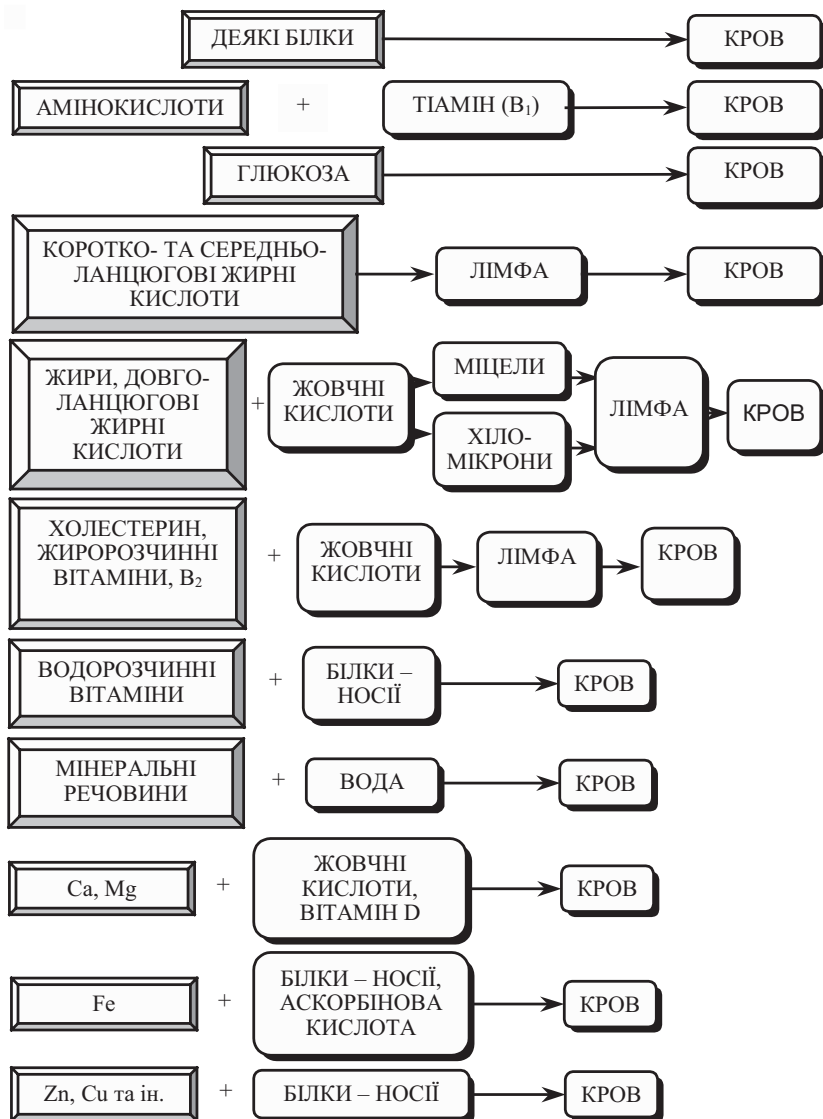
ДЕЯКІ БІЛКИ
КРОВ

АМІНОКИСЛОТИ + ТІАМІН ($B_1$)
КРОВ

ГЛЮКОЗА
КРОВ

КОРОТКО- ТА СЕРЕДНЬО-ЛАНЦЮГОВІ ЖИРНІ КИСЛОТИ
ЛІМФА
КРОВ

ЖИРИ, ДОВГО-ЛАНЦЮГОВІ ЖИРНІ КИСЛОТИ + ЖОВЧНІ КИСЛОТИ
МІЦЕЛИ
ХІЛО-МІКРОНИ
ЛІМФА
КРОВ

ХОЛЕСТЕРИН, ЖИРОРОЗЧИННІ ВІТАМІНИ, $B_2$ + ЖОВЧНІ КИСЛОТИ
ЛІМФА
КРОВ

ВОДОРОЗЧИННІ ВІТАМІНИ + БІЛКИ – НОСІЇ
КРОВ

МІНЕРАЛЬНІ РЕЧОВИНИ + ВОДА
КРОВ

Ca, Mg + ЖОВЧНІ КИСЛОТИ, ВІТАМІН D
КРОВ

Fe + БІЛКИ – НОСІЇ, АСКОРБІНОВА КИСЛОТА
КРОВ

Zn, Cu та ін. + БІЛКИ – НОСІЇ
КРОВ